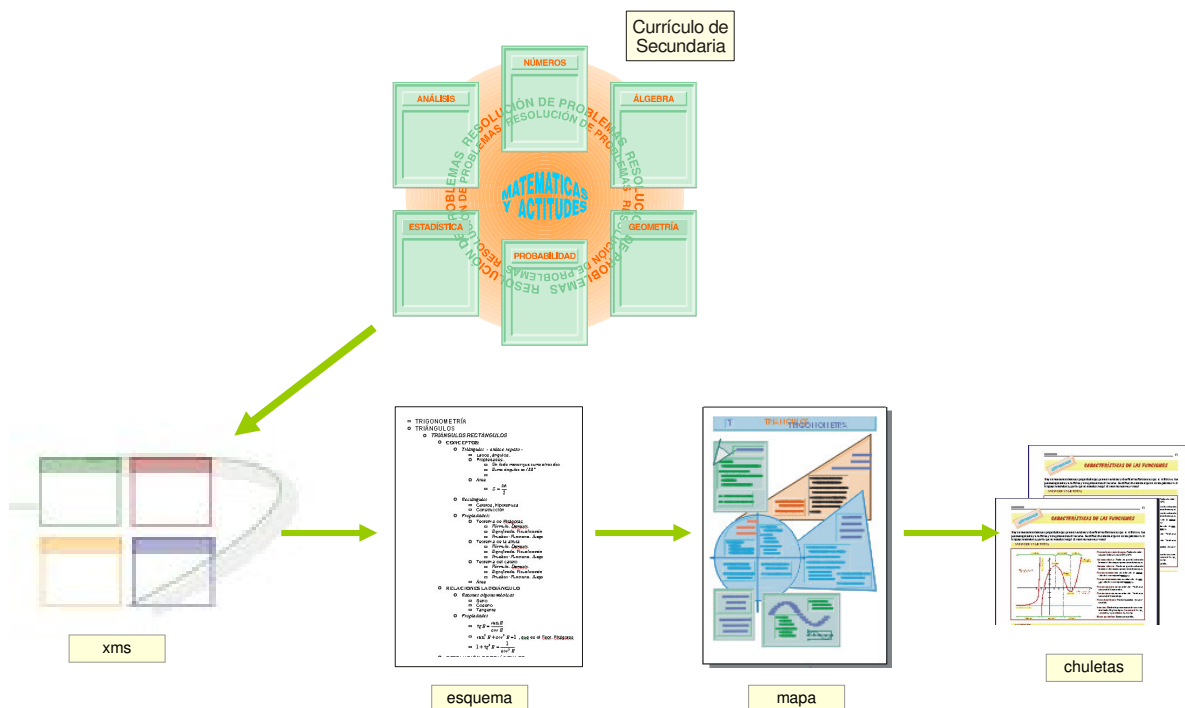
Currículo de Secundaria

NÚMEROS

ANÁLISIS

ÁLGEBRA

RESOLUCIÓN DE PROBLEMAS RESOLUCIÓN DE PROBLEMAS RESOLUCIÓN DE PROBLEMAS RESOLUCIÓN DE PROBLEMAS

MATEMÁTICAS Y ACTITUDES

ESTADÍSTICA

GEOMETRÍA

PROBABILIDAD

xms

TRIGONOMETRÍA
TRIÁNGULOS
TRIÁNGULOS RECTÁNGULOS
CONCEPTOS
Triángulo - ángulo recto -
Lados, ángulos.
Propiedades
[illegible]
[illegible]
Área
$S = \frac{ab}{2}$
Rectángulos
Catetos, Hipotenusa
Construcción
Propiedades
Teorema de Pitágoras
Fórmula. Demostración
Significado. Visualización
Pruebas. Ilusiones. Juego
Teorema de la altura
Fórmula. Demostración
Significado. Visualización
Pruebas. Ilusiones. Juego
Teorema del cateto
Fórmula. Demostración
Significado. Visualización
Pruebas. Ilusiones. Juego
Área
RELACIONES EN EL TRIÁNGULO
Razones trigonométricas
Seno
Coseno
Tangente
Propiedades
$tg\,\theta = \frac{sen\,\theta}{cos\,\theta}$
$sen^2\theta + cos^2\theta = 1$, deducida del Teor. Pitágoras
$1 + tg^2\theta = \frac{1}{cos^2\theta}$

esquema

TRIGONOMETRÍA

mapa

CARACTERÍSTICAS DE LAS FUNCIONES

CARACTERÍSTICAS DE LAS FUNCIONES

chuletas